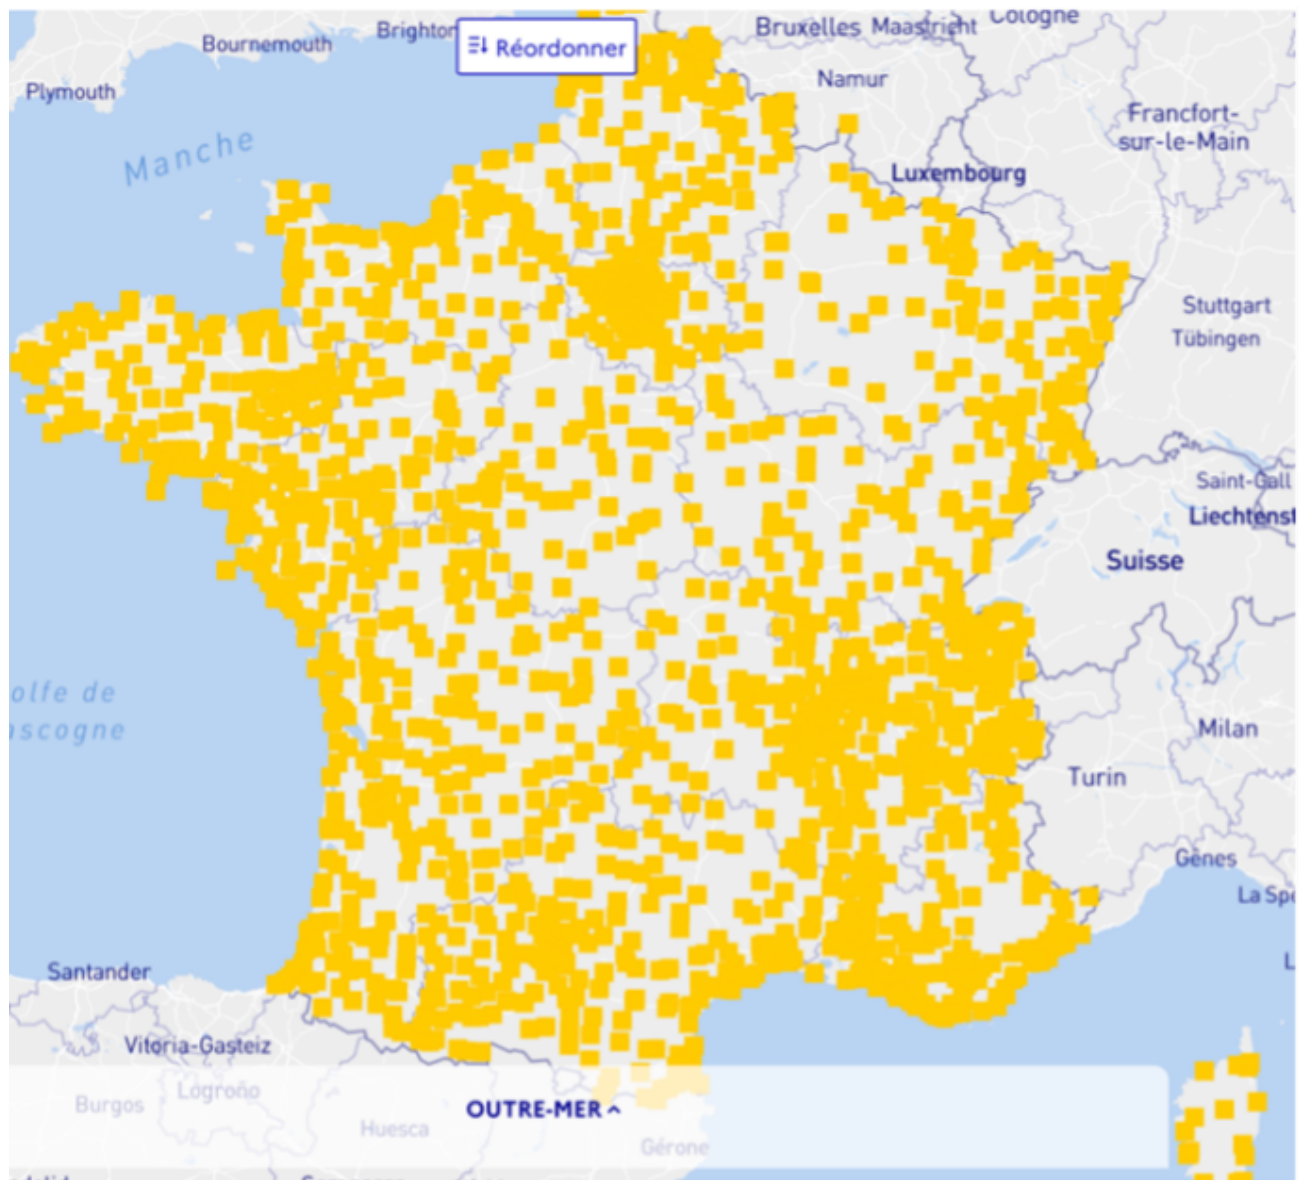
Bournemouth
Brighton
Réordonner
Bruxelles Maastricht
Cologne
Plymouth
Namur
Manche
Francfort-sur-le-Main
Luxembourg
Stuttgart
Tübingen
Saint-Gall
Liechtenst
Suisse
olfe de
scogne
Milan
Turin
Gênes
La Sp
Santander
Vitoria-Gasteiz
Burgos
Logroño
Huesca
OUTRE-MER
Gérone